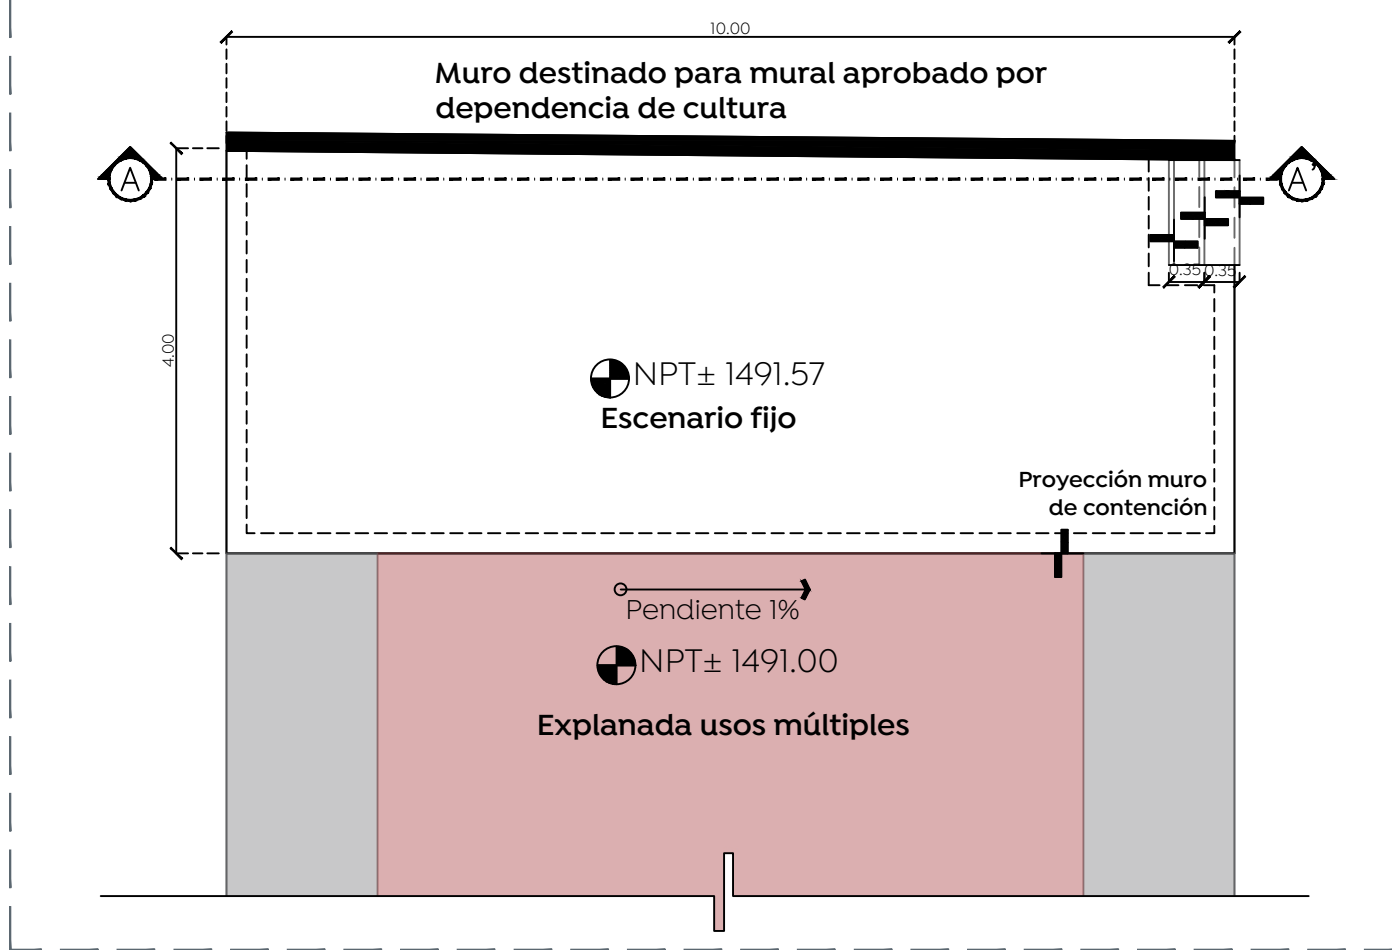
10.00

Muro destinado para mural aprobado por dependencia de cultura

A

A'

0.35 0.35

4.00

NPT± 1491.57
Escenario fijo

Proyección muro de contención

Pendiente 1%

NPT± 1491.00

Explanada usos múltiples